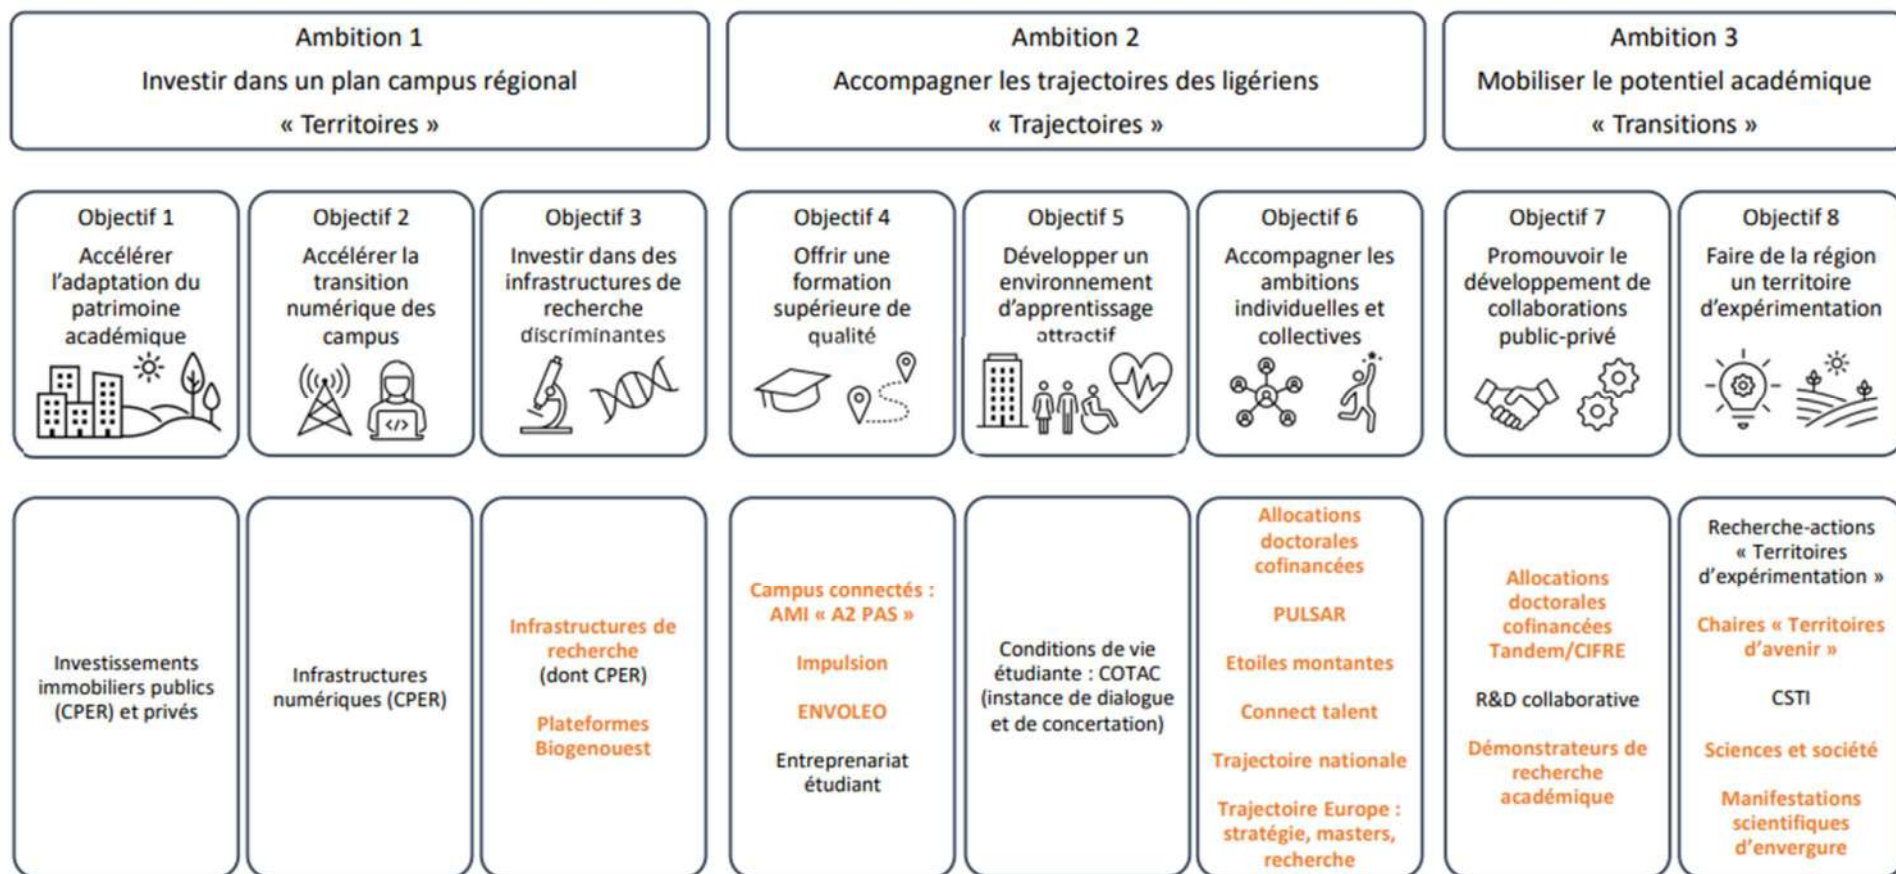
Ambition 1
Investir dans un plan campus régional
« Territoires »

Ambition 2
Accompagner les trajectoires des ligériens
« Trajectoires »

Ambition 3
Mobiliser le potentiel académique
« Transitions »

Objectif 1
Accélérer l'adaptation du patrimoine académique

Objectif 2
Accélérer la transition numérique des campus

Objectif 3
Investir dans des infrastructures de recherche discriminantes

Objectif 4
Offrir une formation supérieure de qualité

Objectif 5
Développer un environnement d'apprentissage attractif

Objectif 6
Accompagner les ambitions individuelles et collectives

Objectif 7
Promouvoir le développement de collaborations public-privé

Objectif 8
Faire de la région un territoire d'expérimentation

Investissements immobiliers publics (CPER) et privés

Infrastructures numériques (CPER)

Infrastructures de recherche (dont CPER)

Plateformes Biogenouest

Campus connectés : AMI « A2 PAS »

Impulsion

ENVOLEO

Entreprenariat étudiant

Conditions de vie étudiante : COTAC (instance de dialogue et de concertation)

Allocations doctorales cofinancées

PULSAR

Etoiles montantes

Connect talent

Trajectoire nationale

Trajectoire Europe : stratégie, masters, recherche

Allocations doctorales cofinancées Tandem/CIFRE

R&D collaborative

Démonstrateurs de recherche académique

Recherche-actions « Territoires d'expérimentation »

Chaires « Territoires d'avenir »

CSTI

Sciences et société

Manifestations scientifiques d'envergure